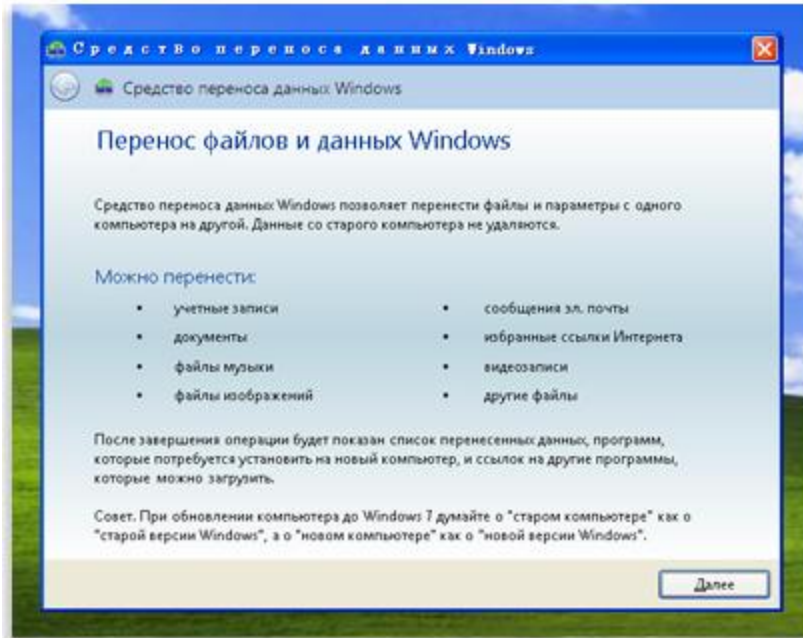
Средство переноса данных Windows

Средство переноса данных Windows

Перенос файлов и данных Windows

Средство переноса данных Windows позволяет перенести файлы и параметры с одного компьютера на другой. Данные со старого компьютера не удаляются.

Можно перенести:

- учетные записи
- документы
- файлы музыки
- файлы изображений
- сообщения эл. почты
- избранные ссылки Интернета
- видеозаписи
- другие файлы

После завершения операции будет показан список перенесенных данных, программ, которые потребуется установить на новый компьютер, и ссылок на другие программы, которые можно загрузить.

Совет. При обновлении компьютера до Windows 7 думайте о "старом компьютере" как о "старой версии Windows", а о "новом компьютере" как о "новой версии Windows".

Далее